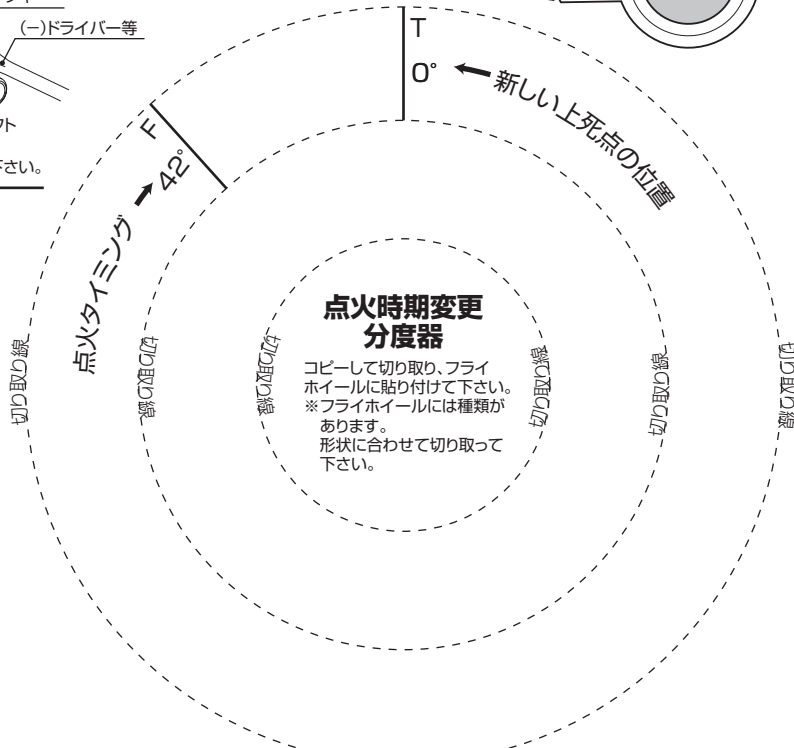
(−)ドライバー等

ット

さい。

T

0°

新しい上死点の位置

F

42°

点火タイミング

点火時期変更
分度器

コピーして切り取り、フライホイールに貼り付けて下さい。
※フライホイールには種類があります。
形状に合わせて切り取って下さい。

切り取り線

切り取り線

切り取り線

切り取り線

切り取り線

切り取り線